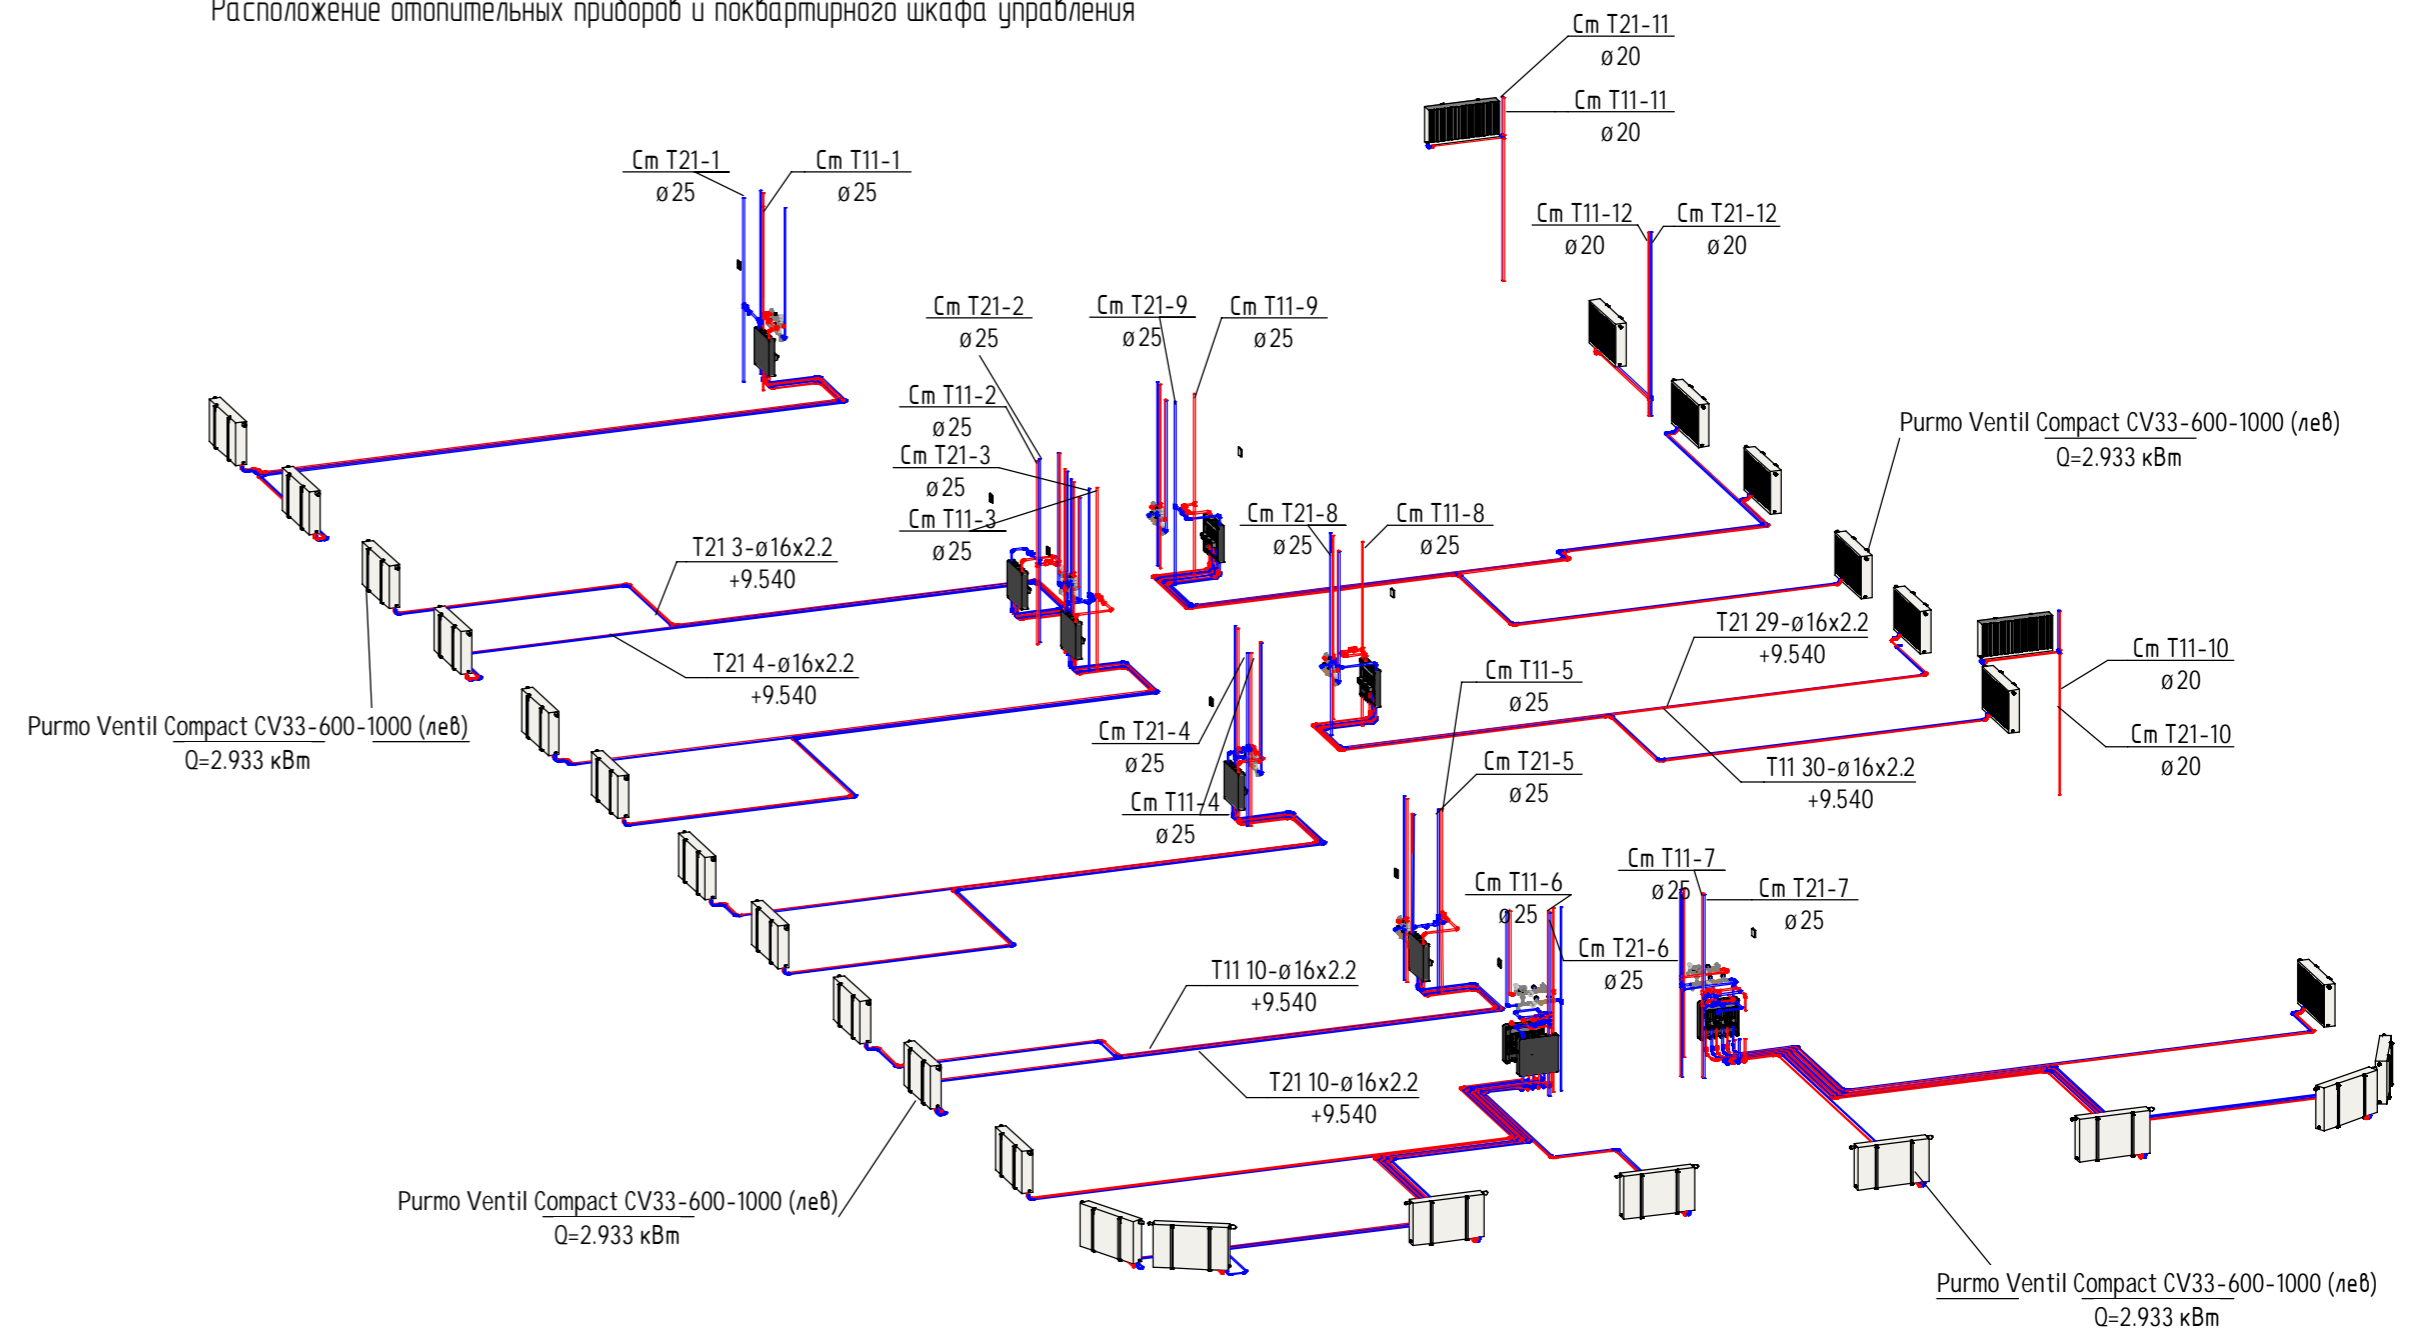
Расположение отопительных приборов и поквартирного шкафа управления

Ст Т21-11
ø20
Ст Т11-11
ø20

Ст Т21-1
ø25
Ст Т11-1
ø25

Ст Т11-12
ø20
Ст Т21-12
ø20

Ст Т21-2
ø25
Ст Т21-9
ø25
Ст Т11-9
ø25

Ст Т11-2
ø25
Ст Т21-3
ø25
Ст Т11-3
ø25

Purmo Ventil Compact CV33-600-1000 (лев)
Q=2.933 кВт

Ст Т21-8
ø25
Ст Т11-8
ø25

Т21 3-ø16x2.2
+9.540

Т21 4-ø16x2.2
+9.540

Т21 29-ø16x2.2
+9.540

Ст Т11-10
ø20

Ст Т11-5
ø25

Purmo Ventil Compact CV33-600-1000 (лев)
Q=2.933 кВт

Ст Т21-4
ø25

Ст Т21-10
ø20

Ст Т21-5
ø25

Т11 30-ø16x2.2
+9.540

Ст Т11-4
ø25

Ст Т11-7
ø25
Ст Т21-7
ø25

Ст Т11-6
ø25

Ст Т21-6
ø25

Т11 10-ø16x2.2
+9.540

Т21 10-ø16x2.2
+9.540

Purmo Ventil Compact CV33-600-1000 (лев)
Q=2.933 кВт

Purmo Ventil Compact CV33-600-1000 (лев)
Q=2.933 кВт